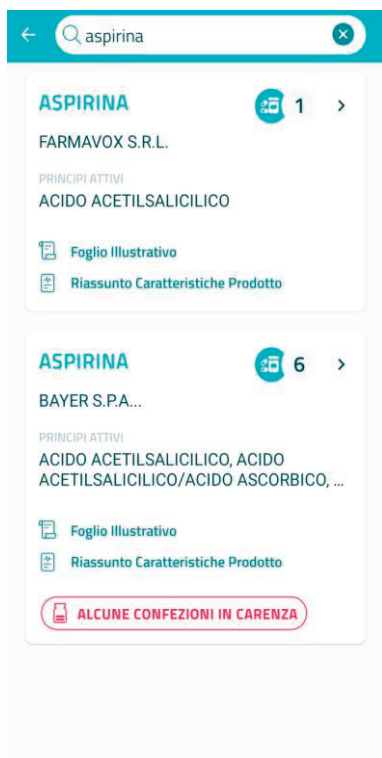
aspirina

ASPIRINA
1
FARMAVOX S.R.L.
PRINCIPI ATTIVI
ACIDO ACETILSALICILICO
Foglio Illustrativo
Riassunto Caratteristiche Prodotto

ASPIRINA
6
BAYER S.P.A...
PRINCIPI ATTIVI
ACIDO ACETILSALICILICO, ACIDO ACETILSALICILICO/ACIDO ASCORBICO, ...
Foglio Illustrativo
Riassunto Caratteristiche Prodotto
ALCUNE CONFEZIONI IN CARENZA